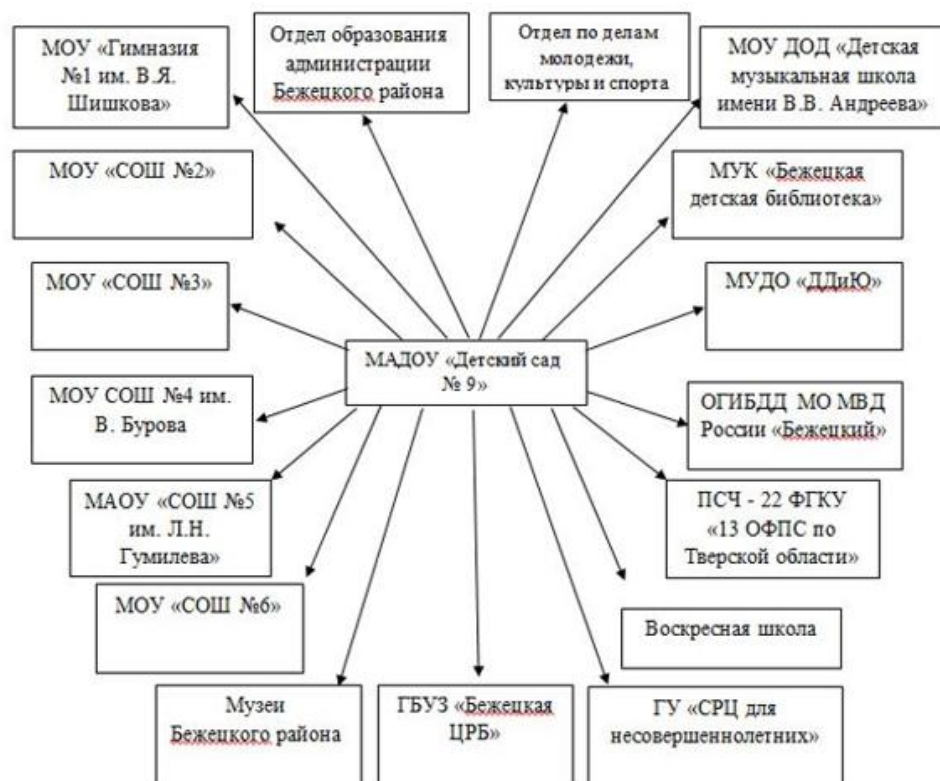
МОУ «Гимназия №1 им. В.Я. Шишкова»

Отдел образования администрации Бежецкого района

Отдел по делам молодежи, культуры и спорта

МОУ ДОД «Детская музыкальная школа имени В.В. Андреева»

МОУ «СОШ №2»

МУК «Бежецкая детская библиотека»

МОУ «СОШ №3»

МУДО «ДДиЮ»

МАДОУ «Детский сад № 9»

МОУ СОШ №4 им. В. Бурова

ОГИБДД МО МВД России «Бежецкий»

МАОУ «СОШ №5 им. Л.Н. Гумилева»

ПСЧ - 22 ФГКУ «13 ОФПС по Тверской области»

МОУ «СОШ №6»

Воскресная школа

Музеи Бежецкого района

ГБУЗ «Бежецкая ЦРБ»

ГУ «СРЦ для несовершеннолетних»